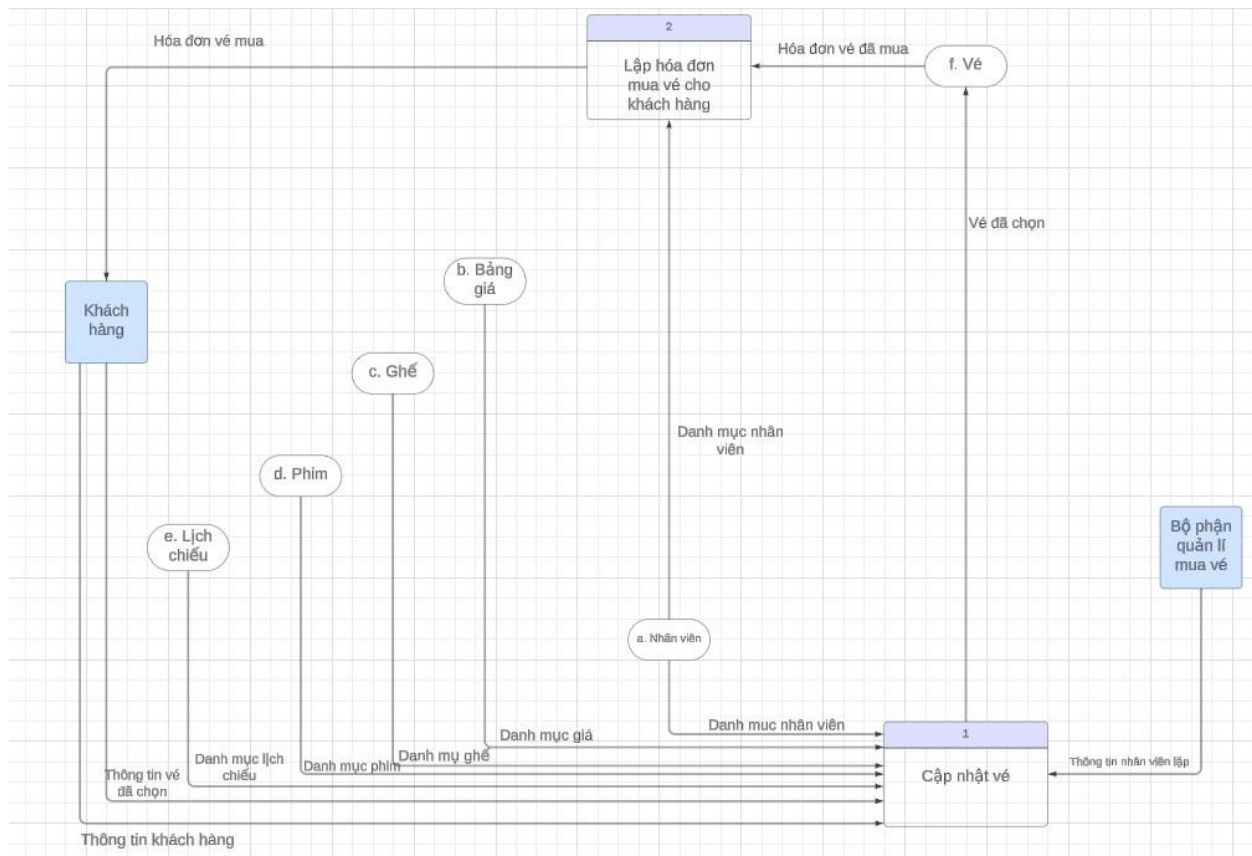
Hóa đơn vé mua

2

Lập hóa đơn mua vé cho khách hàng

Hóa đơn vé đã mua

f. Vé

Vé đã chọn

Khách hàng

b. Bảng giá

c. Ghế

d. Phim

e. Lịch chiếu

Danh mục nhân viên

Bộ phận quản lí mua vé

a. Nhân viên

Danh mục giá

Danh muc nhân viên

1

Cập nhật vé

Thông tin nhân viên lập

Danh mục lịch chiếu

Danh mục phim

Danh mụ ghế

Thông tin vé đã chọn

Thông tin khách hàng